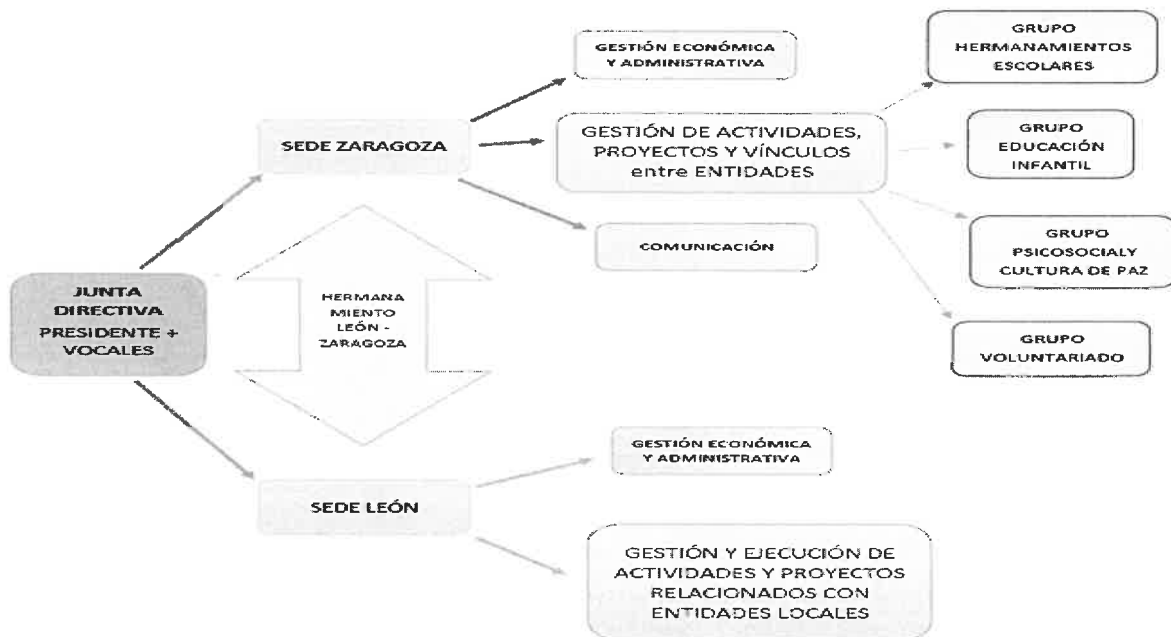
JUNTA DIRECTIVA PRESIDENTE + VOCALES

SEDE ZARAGOZA

GESTIÓN ECONÓMICA Y ADMINISTRATIVA

GESTIÓN DE ACTIVIDADES, PROYECTOS Y VÍNCULOS entre ENTIDADES

COMUNICACIÓN

GRUPO HERMANAMIENTOS ESCOLARES

GRUPO EDUCACIÓN INFANTIL

GRUPO PSICOSOCIALY CULTURA DE PAZ

GRUPO VOLUNTARIADO

HERMANA MIENTO LEÓN - ZARAGOZA

SEDE LEÓN

GESTIÓN ECONÓMICA Y ADMINISTRATIVA

GESTIÓN Y EJECUCIÓN DE ACTIVIDADES Y PROYECTOS RELACIONADOS CON ENTIDADES LOCALES